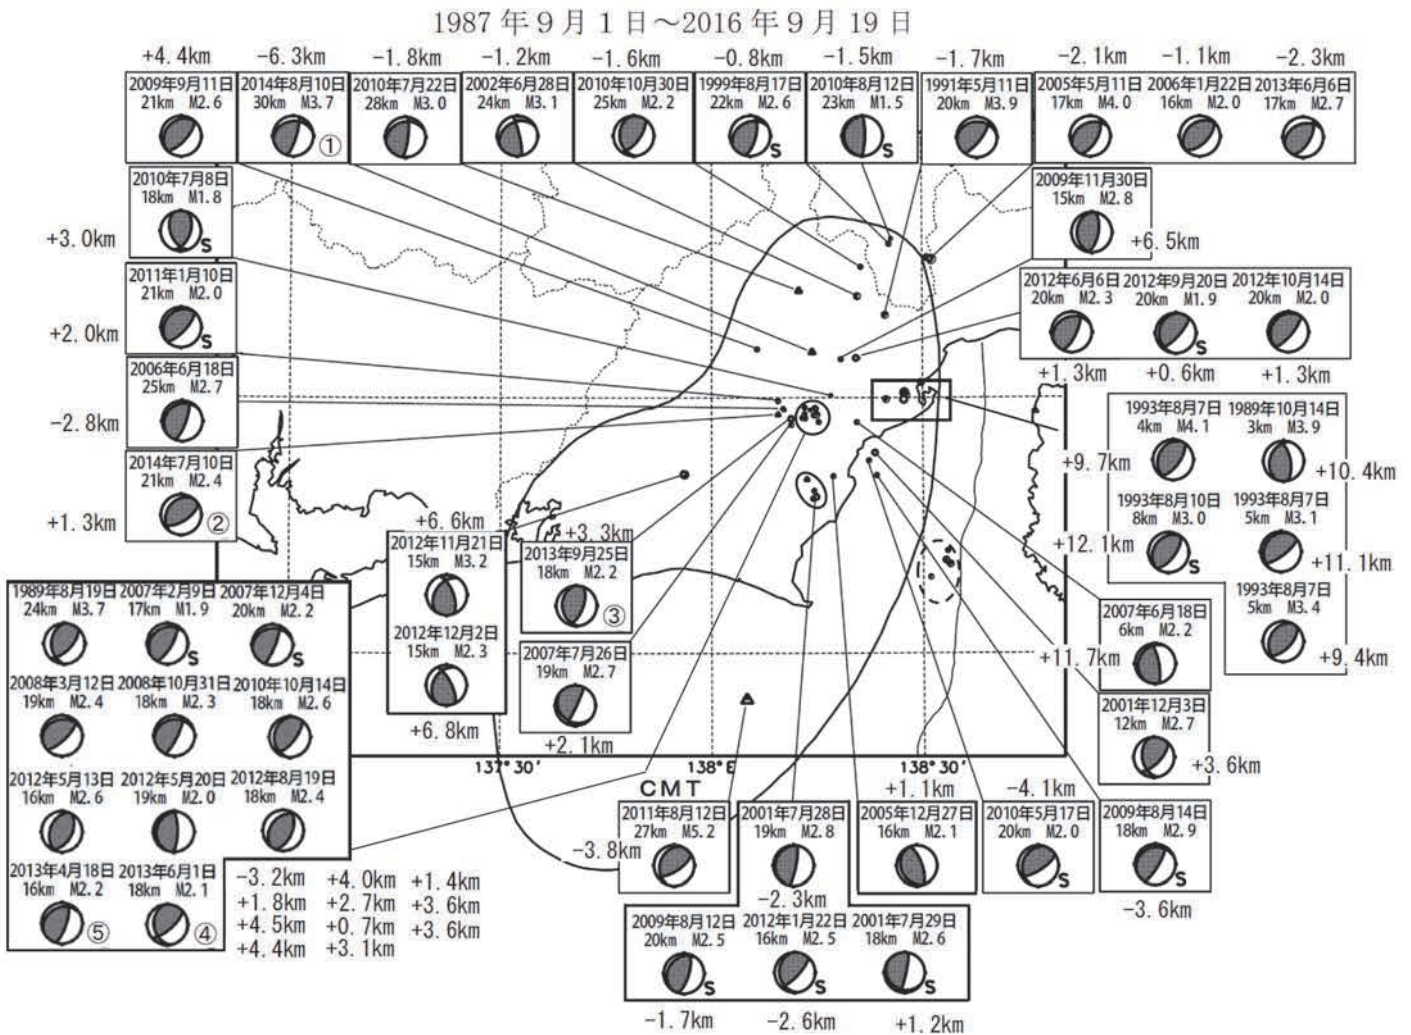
1987 年 9 月 1 日～2016 年 9 月 19 日

+4.4km -6.3km -1.8km -1.2km -1.6km -0.8km -1.5km -1.7km -2.1km -1.1km -2.3km

2009年9月11日 21km M2.6
2014年8月10日 30km M3.7 ①
2010年7月22日 28km M3.0
2002年6月28日 24km M3.1
2010年10月30日 25km M2.2
1999年8月17日 22km M2.6 S
2010年8月12日 23km M1.5 S
1991年5月11日 20km M3.9
2005年5月11日 17km M4.0
2006年1月22日 16km M2.0
2013年6月6日 17km M2.7

2010年7月8日 18km M1.8 S
+3.0km
2011年1月10日 21km M2.0 S
+2.0km
2006年6月18日 25km M2.7
-2.8km
2014年7月10日 21km M2.4 ②
+1.3km

2009年11月30日 15km M2.8
+6.5km
2012年6月6日 20km M2.3
2012年9月20日 20km M1.9 S
2012年10月14日 20km M2.0
+1.3km +0.6km +1.3km

1993年8月7日 4km M4.1
1989年10月14日 3km M3.9
+10.4km
+9.7km
1993年8月10日 8km M3.0 S
1993年8月7日 5km M3.1
+12.1km
+11.1km
1993年8月7日 5km M3.4
+9.4km

2007年6月18日 6km M2.2
+11.7km
2001年12月3日 12km M2.7
+3.6km

+6.6km
+3.3km
2012年11月21日 15km M3.2
2012年12月2日 15km M2.3
+6.8km
2013年9月25日 18km M2.2 ③
2007年7月26日 19km M2.7
+2.1km

1989年8月19日 24km M3.7
2007年2月9日 17km M1.9 S
2007年12月4日 20km M2.2 S
2008年3月12日 19km M2.4
2008年10月31日 18km M2.3
2010年10月14日 18km M2.6
2012年5月13日 16km M2.6
2012年5月20日 19km M2.0
2012年8月19日 18km M2.4
2013年4月18日 16km M2.2 ⑤
2013年6月1日 18km M2.1 ④

-3.2km +4.0km +1.4km
+1.8km +2.7km +3.6km
+4.5km +0.7km +3.6km
+4.4km +3.1km

137° 30′ 138° E 138° 30′

CMT
2011年8月12日 27km M5.2
-3.8km
2001年7月28日 19km M2.8
-2.3km
+1.1km
2005年12月27日 16km M2.1
-4.1km
2010年5月17日 20km M2.0 S
2009年8月14日 18km M2.9 S
-3.6km

2009年8月12日 20km M2.5 S
2012年1月22日 16km M2.5 S
2001年7月29日 18km M2.6 S
-1.7km -2.6km +1.2km